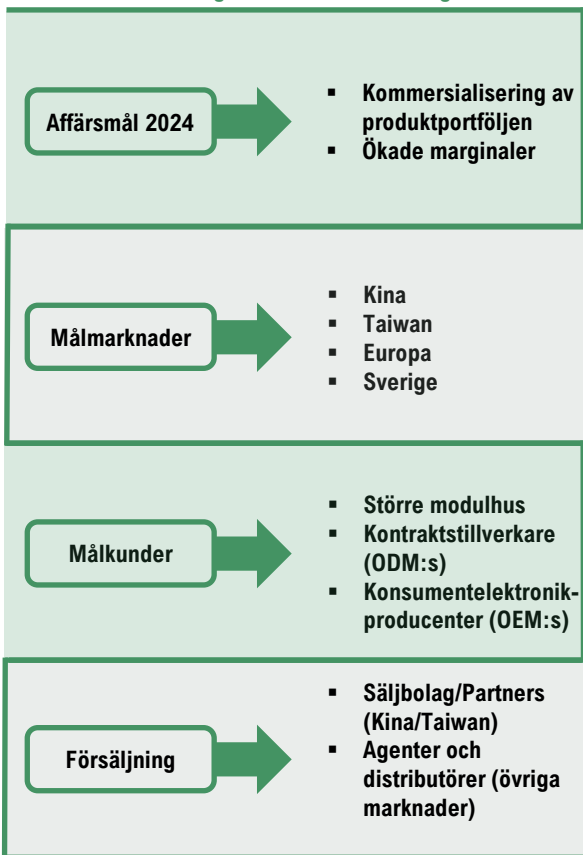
Affärsmål 2024

- Kommersialisering av produktportföljen
- Ökade marginaler

Målmarknader

- Kina
- Taiwan
- Europa
- Sverige

Målkunder

- Större modulhus
- Kontraktstillverkare (ODM:s)
- Konsumentelektronik-producenter (OEM:s)

Försäljning

- Säljbolag/Partners (Kina/Taiwan)
- Agenter och distributörer (övriga marknader)